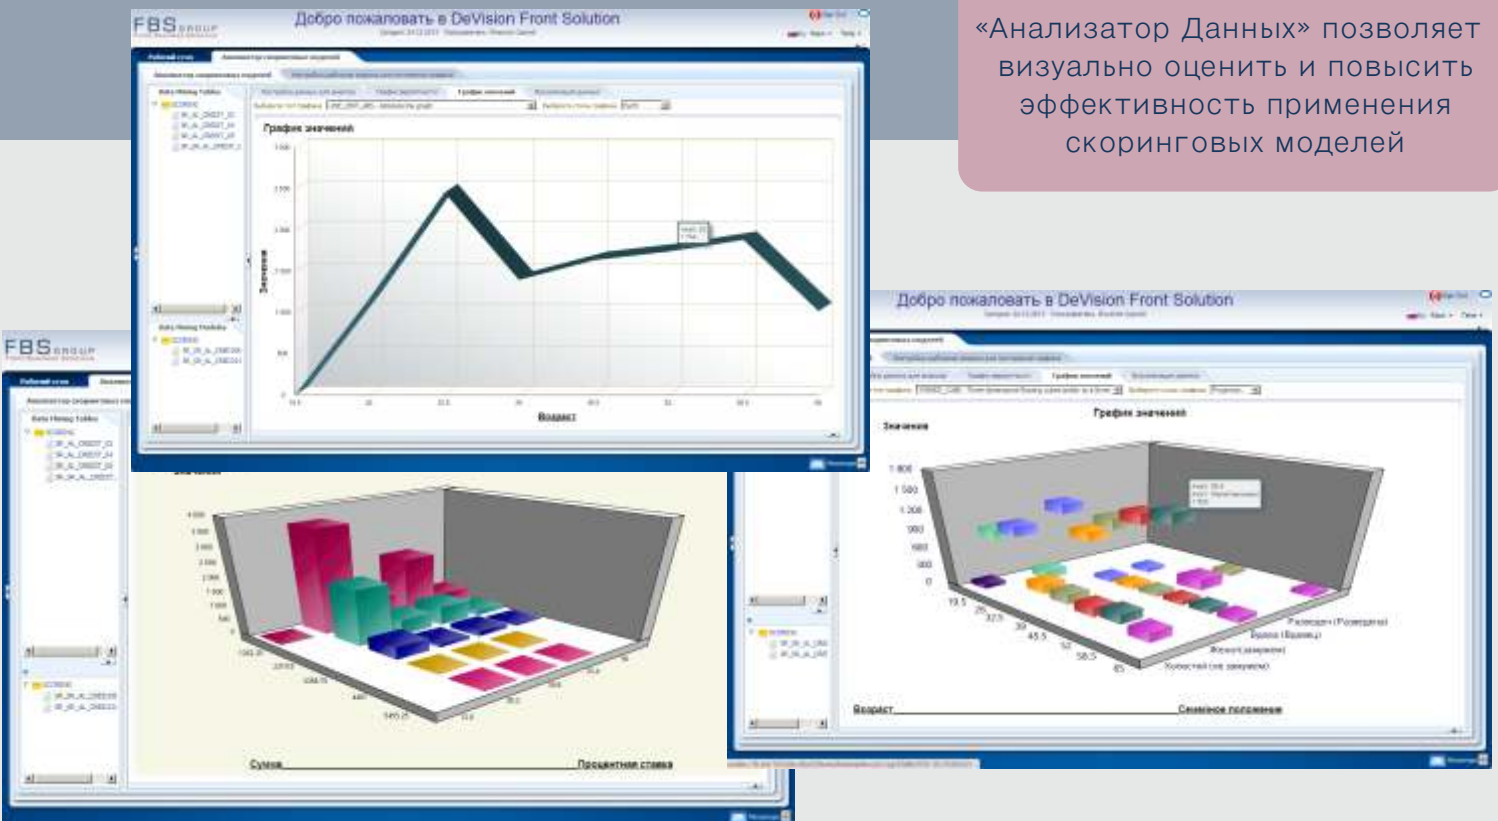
«Анализатор Данных» позволяет визуально оценить и повысить эффективность применения скоринговых моделей

FBS GROUP

Добро пожаловать в DeVision Front Solution

Рабочий стол

Анализатор скоринговых моделей

Data Mining Tables

SCORING

Data Mining Models

График значений

Значения

Возраст

Добро пожаловать в DeVision Front Solution

График значений

Значения

1 800
1 500
1 200
900
600
300
0

19.5
26
32.5
39
45.5
52
58.5
65

Разведен (Разведена)
Вдова (Вдовец)
Женат (замужем)
Холостой (не замужем)

Возраст

Семейное положение

FBS GROUP

Рабочий стол

Data Mining Tables

SCORING

Значения

Сумма

Процентная ставка